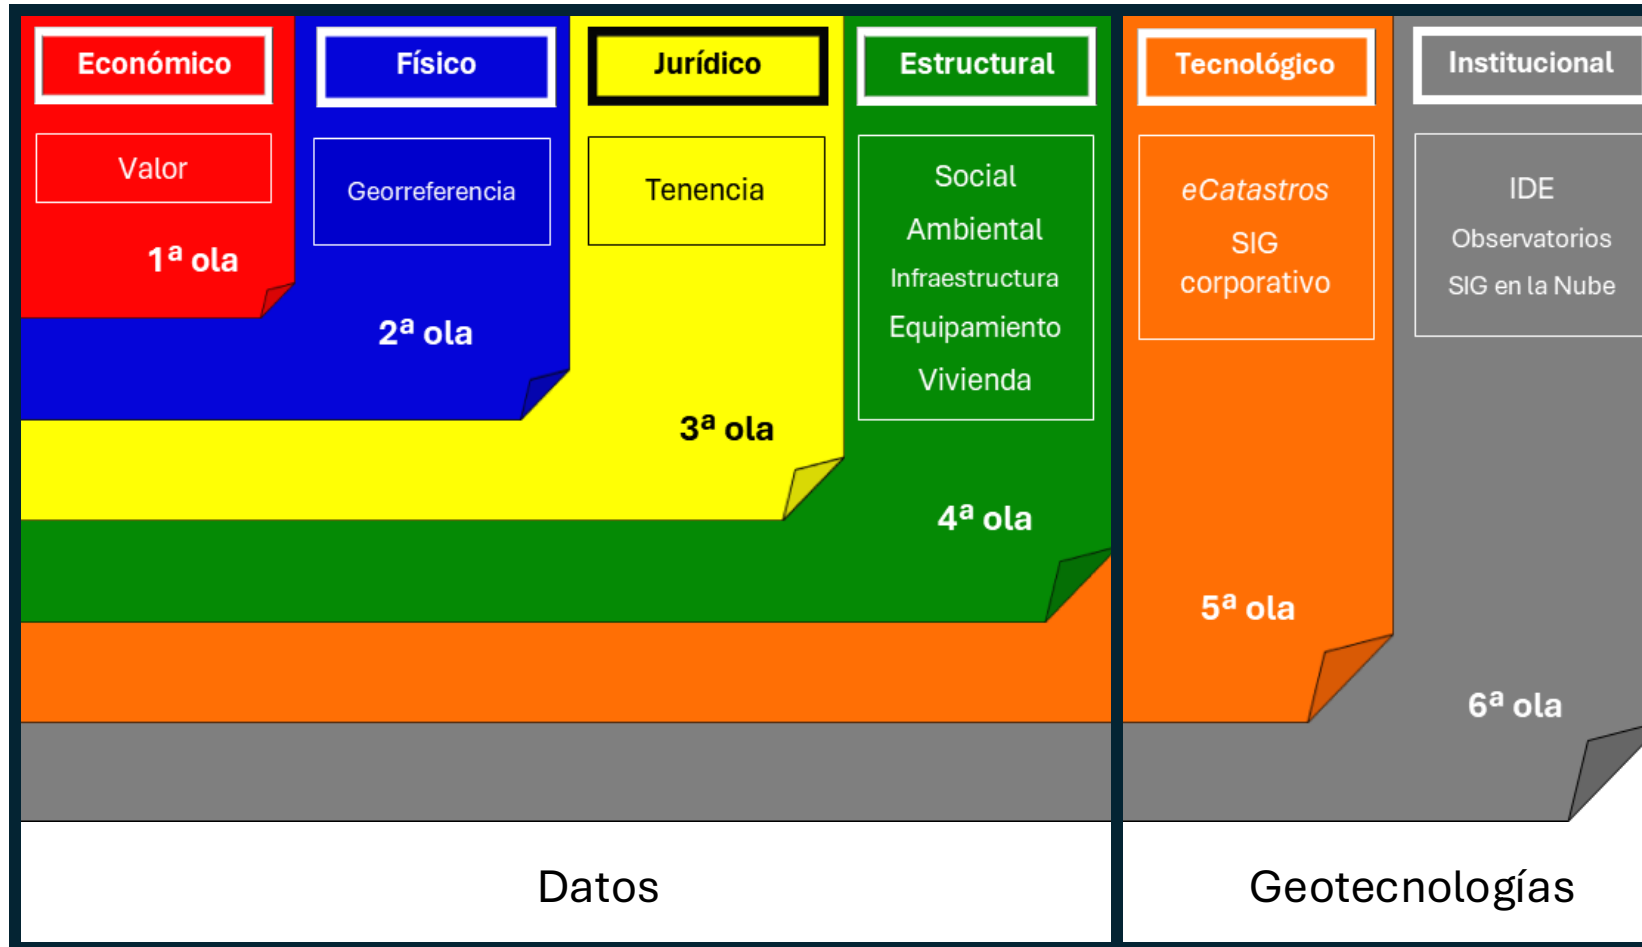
Económico

Valor

1ª ola

Físico

Georreferencia

2ª ola

Jurídico

Tenencia

3ª ola

Estructural

Social

Ambiental

Infraestructura

Equipamiento

Vivienda

4ª ola

Tecnológico

eCatastros

SIG corporativo

5ª ola

Institucional

IDE

Observatorios

SIG en la Nube

6ª ola

Datos

Geotecnologías